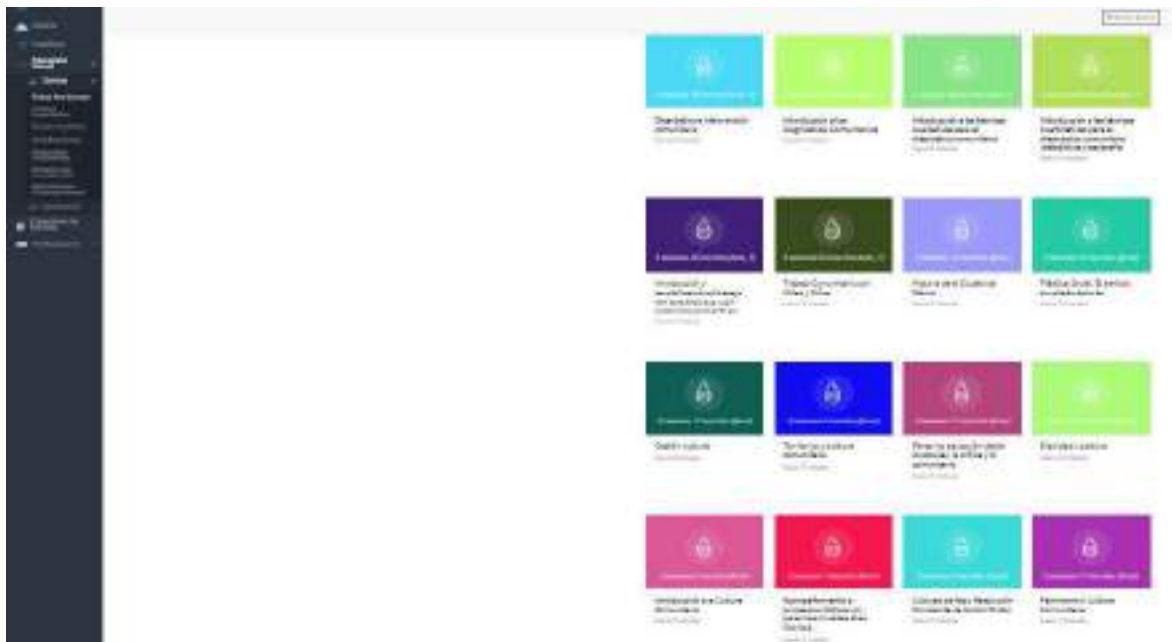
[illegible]

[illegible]

Diagnóstico e intervención comunitaria

Introducción a los diagnósticos comunitarios

Introducción a las teorías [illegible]

Introducción a las teorías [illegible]

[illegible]

Introducción y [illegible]

Trabajo Comunitario con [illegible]

Historia del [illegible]

Prácticas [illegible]

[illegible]

Gestión cultural

Territorio y cultura comunitaria

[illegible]

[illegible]

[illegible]

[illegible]

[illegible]

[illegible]